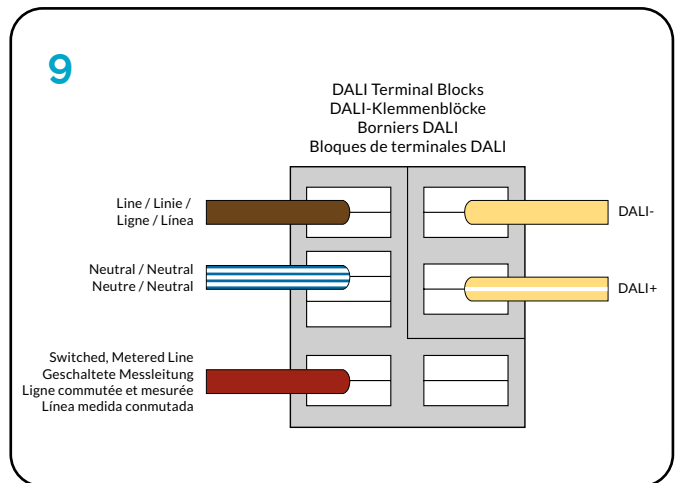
9

DALI Terminal Blocks
DALI-Klemmenblöcke
Borniers DALI
Bloques de terminales DALI

Line / Linie /
Ligne / Línea

Neutral / Neutral
Neutre / Neutral

Switched, Metered Line
Geschaltete Messleitung
Ligne commutée et mesurée
Línea medida conmutada

DALI-

DALI+